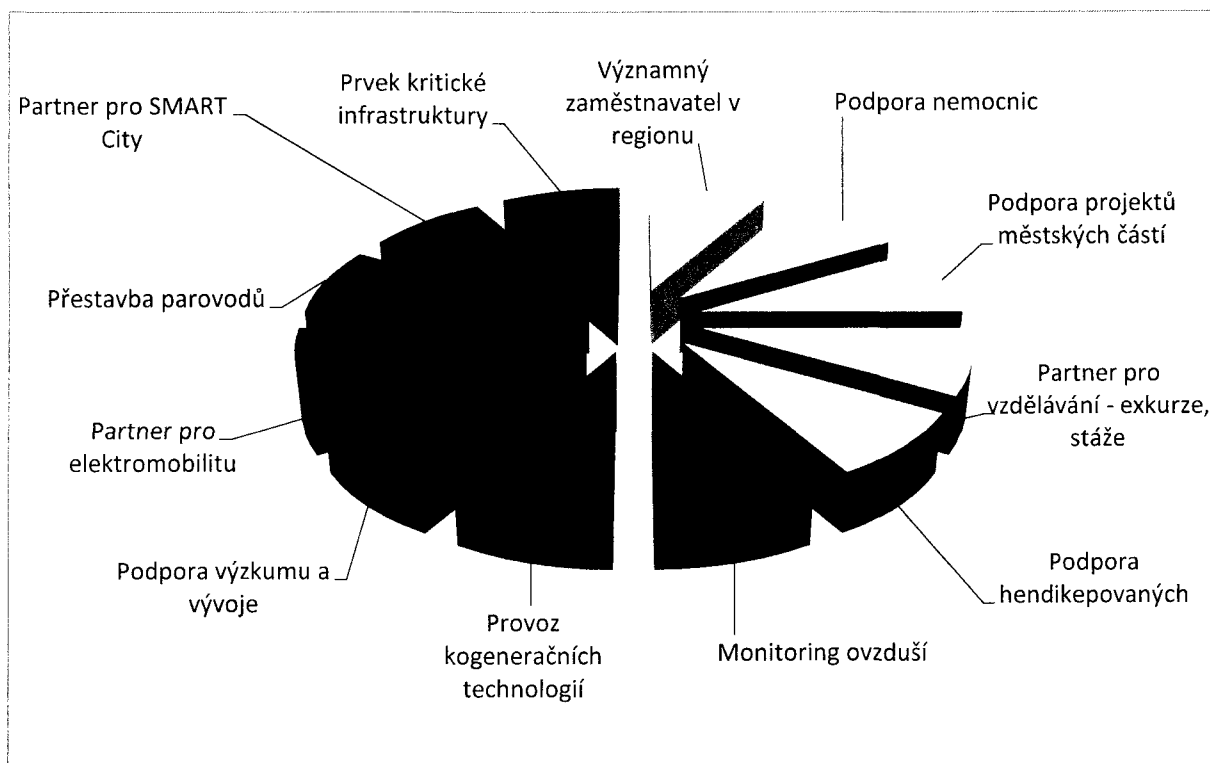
Partner pro SMART City

Prvek kritické infrastruktury

Významný zaměstnavatel v regionu

Podpora nemocnic

Podpora projektů městských částí

Přestavba parovodů

Partner pro vzdělávání - exkurze, stáže

Partner pro elektromobilitu

Podpora hendikepovaných

Podpora výzkumu a vývoje

Provoz kogeneračních technologií

Monitoring ovzduší